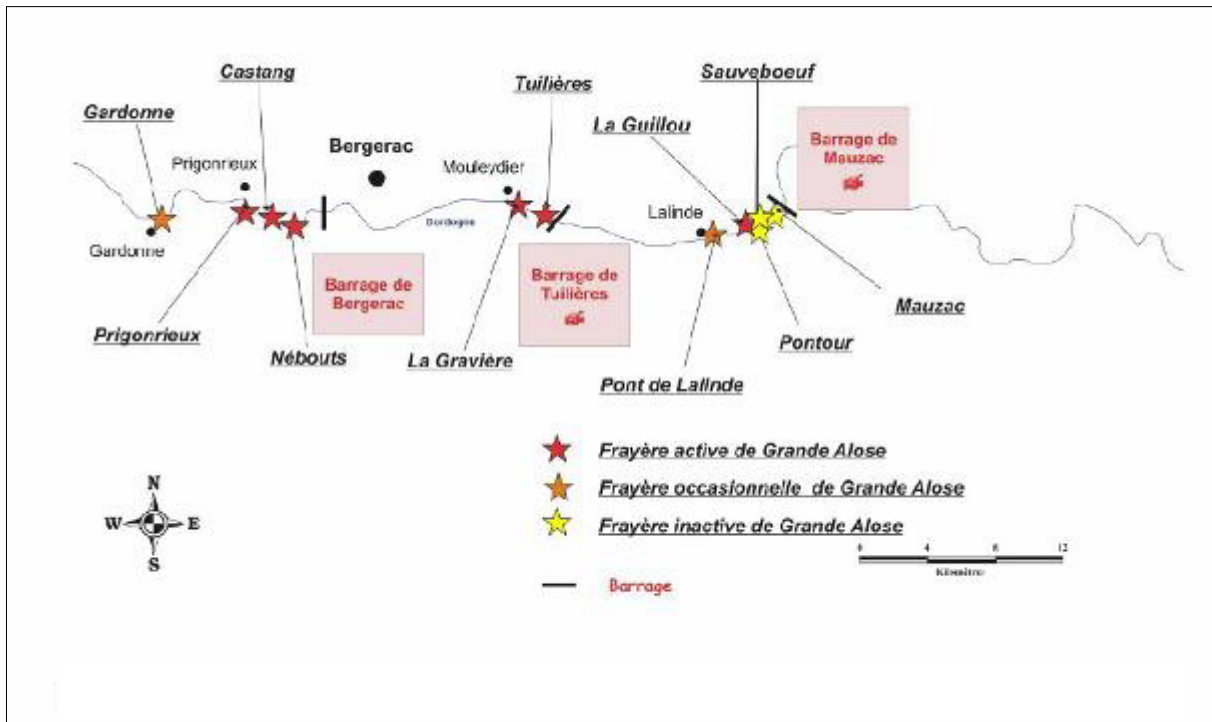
Gardonne

Castang

Prigonrieux

Bergerac

Tuilières

Mouleydier

Sauveboeuf

La Guillou

Barrage de Mauzac

Lalinde

Gardonne

Dordogne

Barrage de Bergerac

Barrage de Tuilières

Mauzac

Prigonrieux

Nébouts

La Gravière

Pontour

Pont de Lalinde

Frayère active de Grande Alose

Frayère occasionnelle de Grande Alose

Frayère inactive de Grande Alose

N
W E
S

0 4 8 12
Kilomètres

Barrage